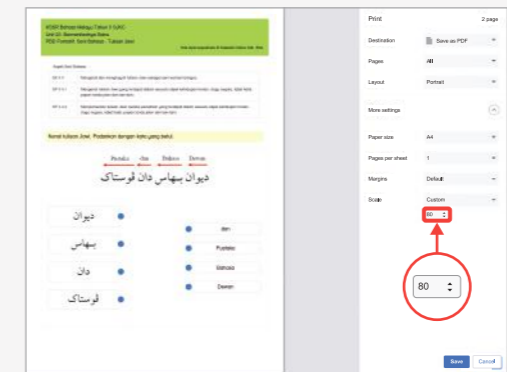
KSSR Bahasa Melayu Tahun 1 (UKC
Unit 10: Bermaklumatlah Dalam
PDB Formatif: Seni Bahasa - Tulisan Jawi

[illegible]

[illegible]

Nama tulisan Jawi. Padankan dengan kata yang betul.

Pustaka dan Bahasa Dewan

ديوان بهاس دان فوستاک

ديوان
بهاس
دان
فوستاک

dan
Pustaka
Bahasa
Dewan

Print 2 page

Destination Save as PDF
Pages All
Layout Portrait
More settings
Paper size A4
Pages per sheet 1
Margins Default
Scale Custom
80
80

Save Cancel